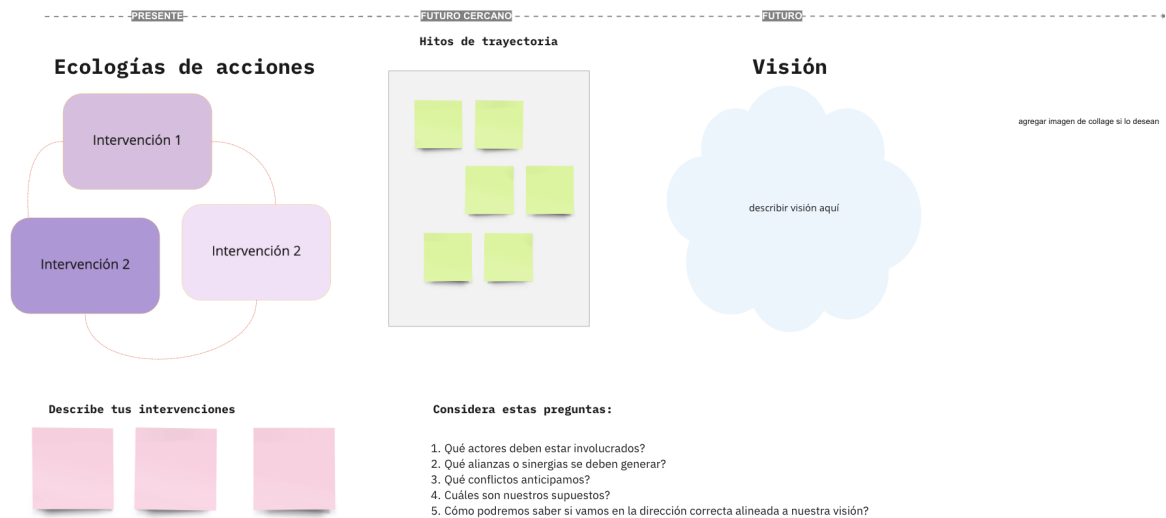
PRESENTE

FUTURO CERCANO

FUTURO

Hitos de trayectoria

Ecologías de acciones

Visión

agregar imagen de collage si lo desean

Intervención 1

Intervención 2

Intervención 2

describir visión aquí

Describe tus intervenciones

Considera estas preguntas:

1. Qué actores deben estar involucrados?
2. Qué alianzas o sinergias se deben generar?
3. Qué conflictos anticipamos?
4. Cuáles son nuestros supuestos?
5. Cómo podremos saber si vamos en la dirección correcta alineada a nuestra visión?